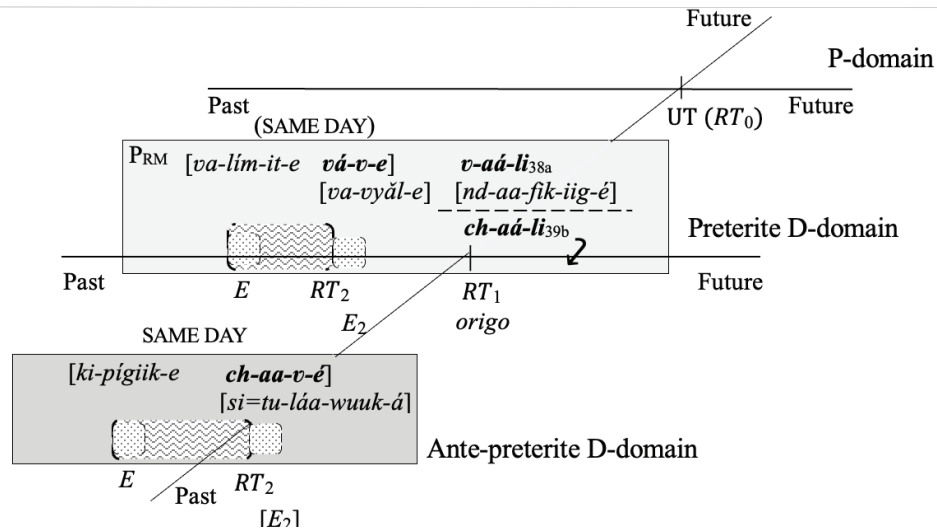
Future

P-domain

Past

UT ($RT_0$)

Future

(SAME DAY)

$P_{RM}$ [*va-lím-it-e* ***vá-v-e***]

[*va-vyǎl-e*]

***v-aá-li***$_{38a}$

[*nd-aa-fik-iig-é*]

***ch-aá-li***$_{39b}$

Preterite D-domain

Past

$E$

$RT_2$

$E_2$

$RT_1$

*origo*

Future

SAME DAY

[*ki-pígiik-e* ***ch-aa-v-é***]

[*si=tu-láa-wuuk-á*]

Ante-preterite D-domain

$E$

Past

$RT_2$

$[E_2]$